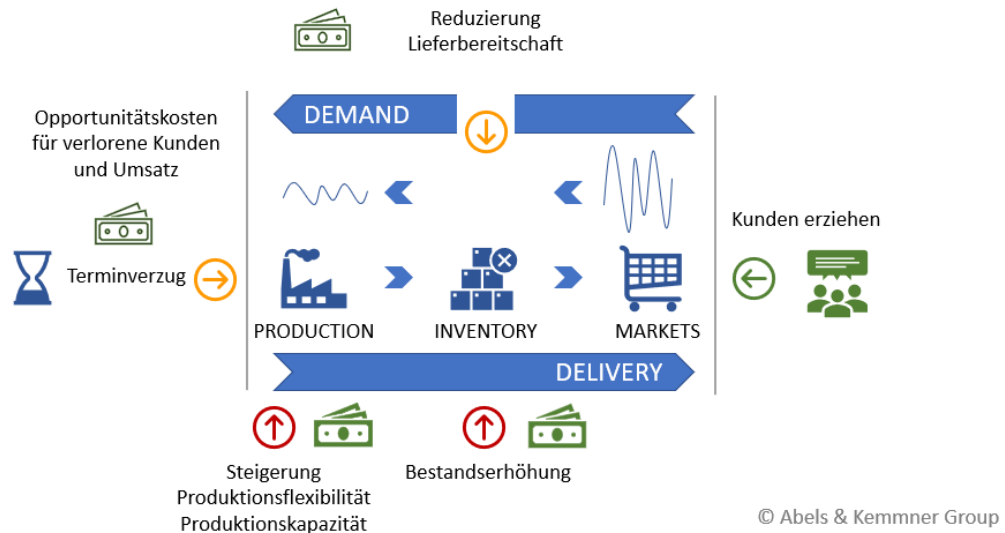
Reduzierung
Lieferbereitschaft

Opportunitätskosten für verlorene Kunden und Umsatz

DEMAND

Terminverzug

PRODUCTION

INVENTORY

MARKETS

Kunden erziehen

DELIVERY

Steigerung
Produktionsflexibilität
Produktionskapazität

Bestandserhöhung

© Abels & Kemmner Group